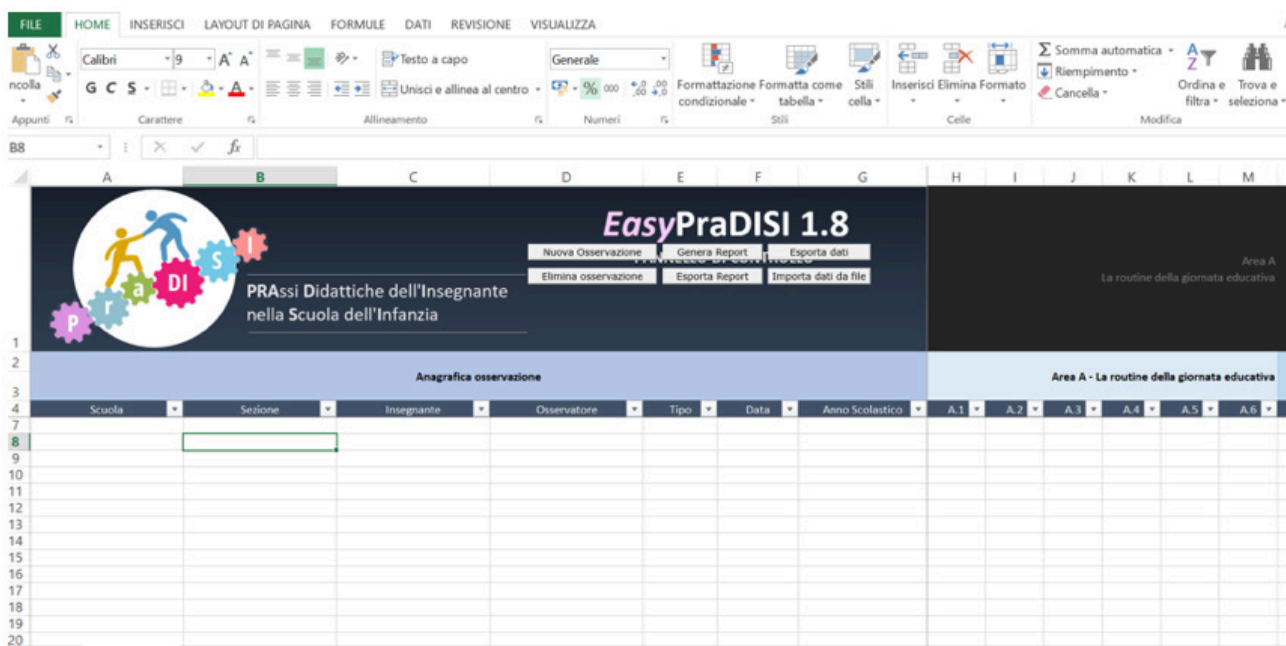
FILE HOME INSERISCI LAYOUT DI PAGINA FORMULE DATI REVISIONE VISUALIZZA

ncolla Appunti
Calibri 9 A A
G C S
Carattere
Testo a capo
Unisci e allinea al centro
Allineamento
Generale
% 000 ,0 ,00
Numeri
Formattazione condizionale
Formatta come tabella
Stili cella
Stili
Inserisci Elimina Formato
Celle
Σ Somma automatica
Riempimento
Cancella
Ordina e filtra
Trova e seleziona
Modifica

B8 fx

A B C D E F G H I J K L M

1
pRaDISI
PRAssi Didattiche dell'Insegnante nella Scuola dell'Infanzia
EasyPraDISI 1.8
Nuova Osservazione Genera Report Esporta dati
Elimina osservazione Esporta Report Importa dati da file
Area A
La routine della giornata educativa

2
3 Anagrafica osservazione
Area A - La routine della giornata educativa

| Scuola | Sezione | Insegnante | Osservatore | Tipo | Data | Anno Scolastico | A.1 | A.2 | A.3 | A.4 | A.5 | A.6 |
|---|---|---|---|---|---|---|---|---|---|---|---|---|

4 7 8 9 10 11 12 13 14 15 16 17 18 19 20